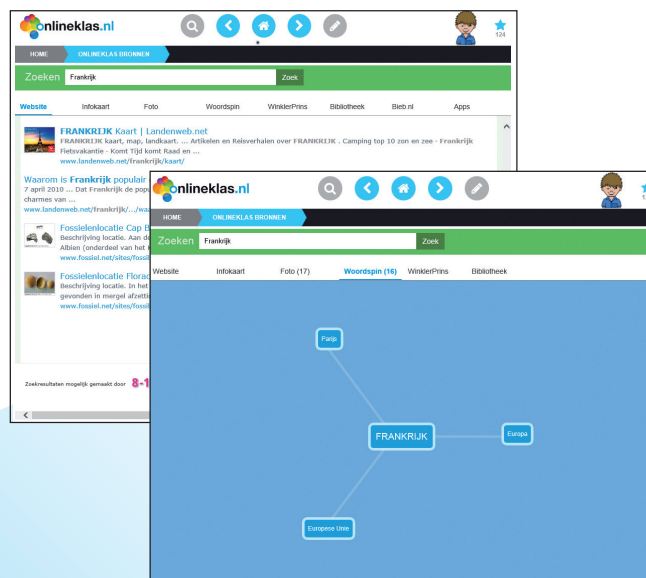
onlineklas.nl

124

HOME ONLINEKLAS BRONNEN

Zoeken Frankrijk Zoek

Website Infokaart Foto Woordspin WinklerPrins Bibliotheek Bieb.nl Apps

FRANKRIJK Kaart | Landenweb.net
FRANKRIJK kaart, map, landkaart. ... Artikelen en Reisverhalen over FRANKRIJK . Camping top 10 zon en zee - Frankrijk Fietsvakantie - Komt Tijd komt Raad en ...
www.landenweb.net/frankrijk/kaart/

Waarom is Frankrijk populair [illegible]
7 april 2010 ... Dat Frankrijk de popu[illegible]
charmes van ...
www.landenweb.net/frankrijk/.../wa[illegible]

Fossielenlocatie Cap B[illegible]
Beschrijving locatie. Aan de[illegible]
Albien (onderdeel van het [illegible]
www.fossiel.net/sites/fossi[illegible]

Fossielenlocatie Florac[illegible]
Beschrijving locatie. In het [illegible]
gevonden in mergel afzetti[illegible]
www.fossiel.net/sites/fossi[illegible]

Zoekresultaten mogelijk gemaakt door 8-1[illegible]

onlineklas.nl

HOME ONLINEKLAS BRONNEN

Zoeken Frankrijk Zoek

Website Infokaart Foto (17) Woordspin (16) WinklerPrins Bibliotheek

Parijs

FRANKRIJK

Europa

Europese Unie